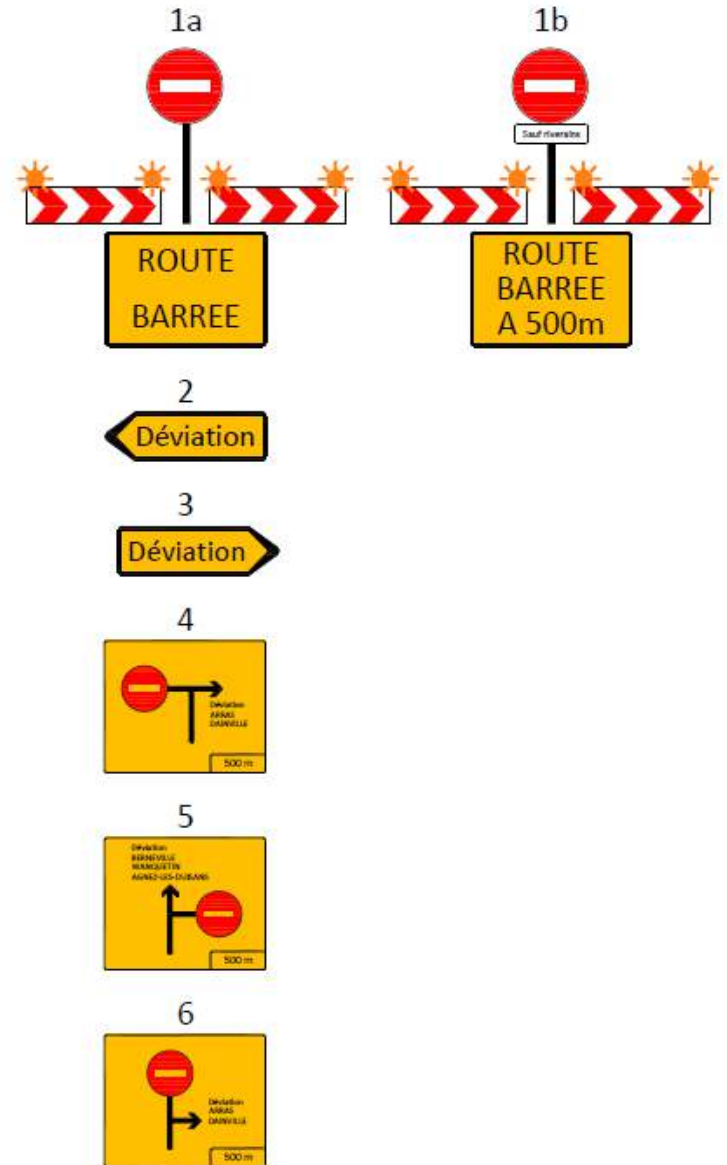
1a

ROUTE BARREE

1b

Sauf riverains

ROUTE BARREE A 500m

2

Déviation

3

Déviation

4

Déviation ARRAS DAINVILLE

500 m

5

Déviation BERNEVILLE WARLUS AGNEZ-LES-DUISANS

500 m

6

Déviation ARRAS DAINVILLE

500 m